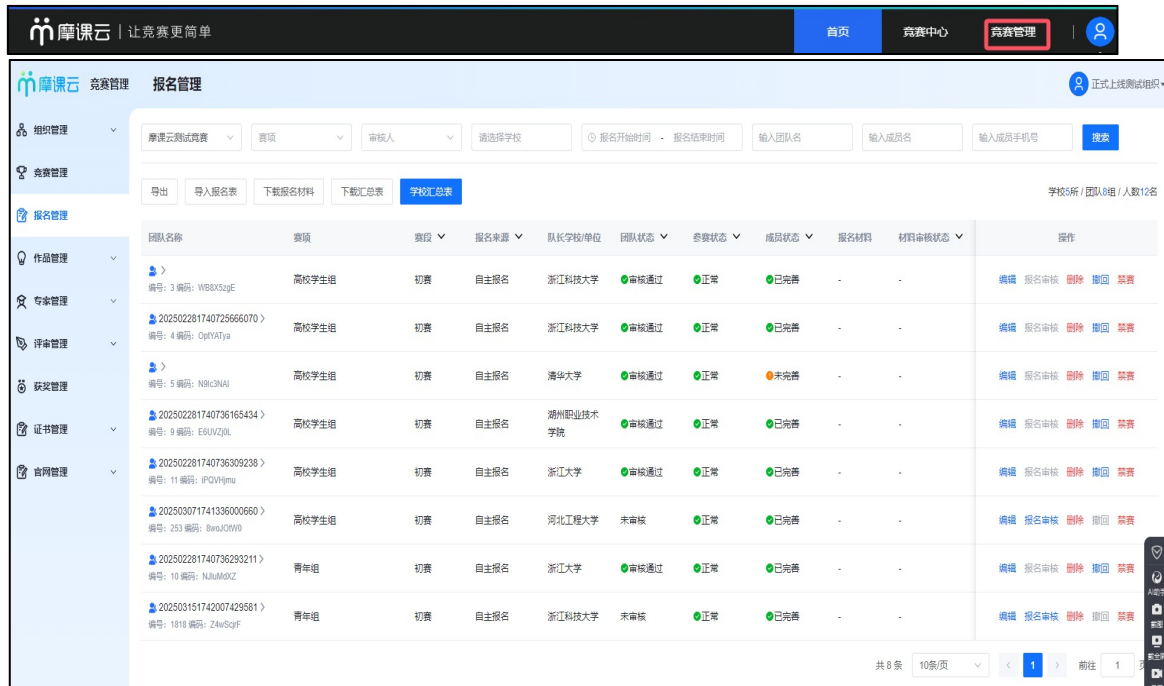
摩课云 | 让竞赛更简单

首页 竞赛中心 竞赛管理

摩课云 竞赛管理 报名管理

正式上线测试组织

组织管理
竞赛管理
报名管理
作品管理
专家管理
评审管理
获奖管理
证书管理
官网管理

摩课云测试竞赛 赛项 审核人 请选择学校 报名开始时间 - 报名结束时间 输入团队名 输入成员名 输入成员手机号 搜索

导出 导入报名表 下载报名材料 下载汇总表 学校汇总表

学校5所 / 团队8组 / 人数12名

| 团队名称 | 赛项 | 赛段 | 报名来源 | 队长学校/单位 | 团队状态 | 参赛状态 | 成员状态 | 报名材料 | 材料审核状态 | 操作 |
|---|---|---|---|---|---|---|---|---|---|---|
| 编号: 3 编码: WB8X5zgE | 高校学生组 | 初赛 | 自主报名 | 浙江科技大学 | 审核通过 | 正常 | 已完善 | - | - | 编辑 报名审核 删除 撤回 禁赛 |
| 20250228174072566607​0 编号: 4 编码: OptYATya | 高校学生组 | 初赛 | 自主报名 | 浙江科技大学 | 审核通过 | 正常 | 已完善 | - | - | 编辑 报名审核 删除 撤回 禁赛 |
| 编号: 5 编码: N9lc3NAl | 高校学生组 | 初赛 | 自主报名 | 清华大学 | 审核通过 | 正常 | 未完善 | - | - | 编辑 报名审核 删除 撤回 禁赛 |
| 202502281740736165434 编号: 9 编码: E6UVZj0L | 高校学生组 | 初赛 | 自主报名 | 湖州职业技术学院 | 审核通过 | 正常 | 已完善 | - | - | 编辑 报名审核 删除 撤回 禁赛 |
| 202502281740736309238 编号: 11 编码: iPQVHjmu | 高校学生组 | 初赛 | 自主报名 | 浙江大学 | 审核通过 | 正常 | 已完善 | - | - | 编辑 报名审核 删除 撤回 禁赛 |
| 202503071741336000660 编号: 253 编码: 8woJOfW0 | 高校学生组 | 初赛 | 自主报名 | 河北工程大学 | 未审核 | 正常 | 已完善 | - | - | 编辑 报名审核 删除 撤回 禁赛 |
| 202502281740736293211 编号: 10 编码: NJluMdXZ | 青年组 | 初赛 | 自主报名 | 浙江大学 | 审核通过 | 正常 | 已完善 | - | - | 编辑 报名审核 删除 撤回 禁赛 |
| 202503151742007429581 编号: 1818 编码: Z4wScjrF | 青年组 | 初赛 | 自主报名 | 浙江科技大学 | 未审核 | 正常 | 已完善 | - | - | 编辑 报名审核 删除 撤回 禁赛 |

共 8 条 10条/页 1 前往 1 页